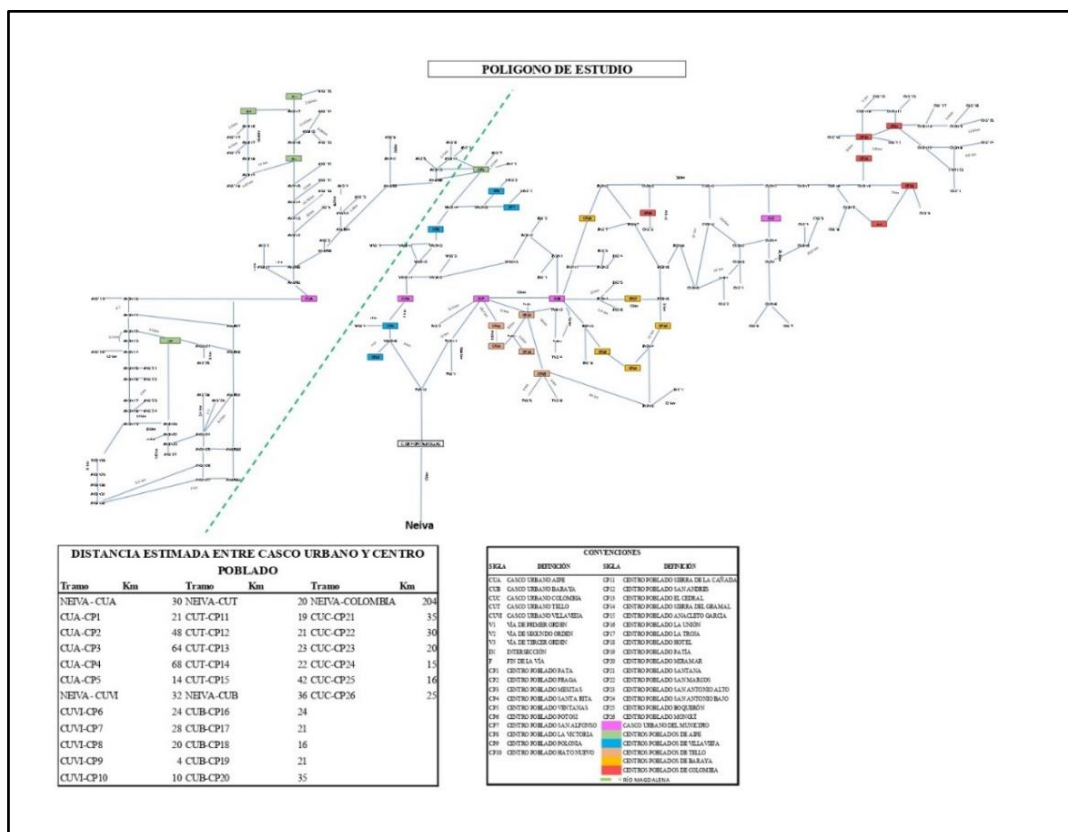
POLIGONO DE ESTUDIO

Neiva

DISTANCIA ESTIMADA ENTRE CASCO URBANO Y CENTRO POBLADO

| Tramo | Km | Tramo | Km | Tramo | Km |
|---|---|---|---|---|---|
| NEIVA - CUA | 30 | NEIVA-CUT | 20 | NEIVA-COLOMBIA | 204 |
| CUA-CP1 | 21 | CUT-CP11 | 19 | CUC-CP21 | 35 |
| CUA-CP2 | 48 | CUT-CP12 | 21 | CUC-CP22 | 30 |
| CUA-CP3 | 64 | CUT-CP13 | 23 | CUC-CP23 | 20 |
| CUA-CP4 | 68 | CUT-CP14 | 22 | CUC-CP24 | 15 |
| CUA-CP5 | 14 | CUT-CP15 | 42 | CUC-CP25 | 16 |
| NEIVA - CUVI | 32 | NEIVA-CUB | 36 | CUC-CP26 | 25 |
| CUVI-CP6 | 24 | CUB-CP16 | 24 | | |
| CUVI-CP7 | 28 | CUB-CP17 | 21 | | |
| CUVI-CP8 | 20 | CUB-CP18 | 16 | | |
| CUVI-CP9 | 4 | CUB-CP19 | 21 | | |
| CUVI-CP10 | 10 | CUB-CP20 | 35 | | |

CONVENCIONES

| SIGLA | DEFINICIÓN | SIGLA | DEFINICIÓN |
|---|---|---|---|
| CUA | CASCO URBANO AIPE | CP11 | CENTRO POBLADO SIERRA DE LA CAÑADA |
| CUB | CASCO URBANO BARAYA | CP12 | CENTRO POBLADO SAN ANDRES |
| CUC | CASCO URBANO COLOMBIA | CP13 | CENTRO POBLADO EL CEDRAL |
| CUT | CASCO URBANO TELLO | CP14 | CENTRO POBLADO SIERRA DEL GRAMAL |
| CUVI | CASCO URBANO VILLAVIEJA | CP15 | CENTRO POBLADO ANACLETO GARCIA |
| V1 | VÍA DE PRIMER ORDEN | CP16 | CENTRO POBLADO LA UNION |
| V2 | VÍA DE SEGUNDO ORDEN | CP17 | CENTRO POBLADO LA TROJA |
| V3 | VÍA DE TERCER ORDEN | CP18 | CENTRO POBLADO SOTEL |
| IN | INTERSECCIÓN | CP19 | CENTRO POBLADO PATIA |
| F | FIN DE LA VÍA | CP20 | CENTRO POBLADO MIRAMAR |
| CP1 | CENTRO POBLADO PATA | CP21 | CENTRO POBLADO SANTANA |
| CP2 | CENTRO POBLADO PRAGA | CP22 | CENTRO POBLADO SAN MARCOS |
| CP3 | CENTRO POBLADO MESITAS | CP23 | CENTRO POBLADO SAN ANTONIO ALTO |
| CP4 | CENTRO POBLADO SANTA RITA | CP24 | CENTRO POBLADO SAN ANTONIO BAJO |
| CP5 | CENTRO POBLADO VENTANAS | CP25 | CENTRO POBLADO BOQUERÓN |
| CP6 | CENTRO POBLADO POTOSI | CP26 | CENTRO POBLADO MONGUÍ |
| CP7 | CENTRO POBLADO SAN ALFONSO | | CASCO URBANO DEL MUNICIPIO |
| CP8 | CENTRO POBLADO LA VICTORIA | | CENTROS POBLADOS DE AIPE |
| CP9 | CENTRO POBLADO POLONIA | | CENTROS POBLADOS DE VILLAVIEJA |
| CP10 | CENTRO POBLADO HATO NUEVO | | CENTROS POBLADOS DE TELLO |
| | | | CENTROS POBLADOS DE BARAYA |
| | | | CENTROS POBLADOS DE COLOMBIA |
| | | | RÍO MAGDALENA |